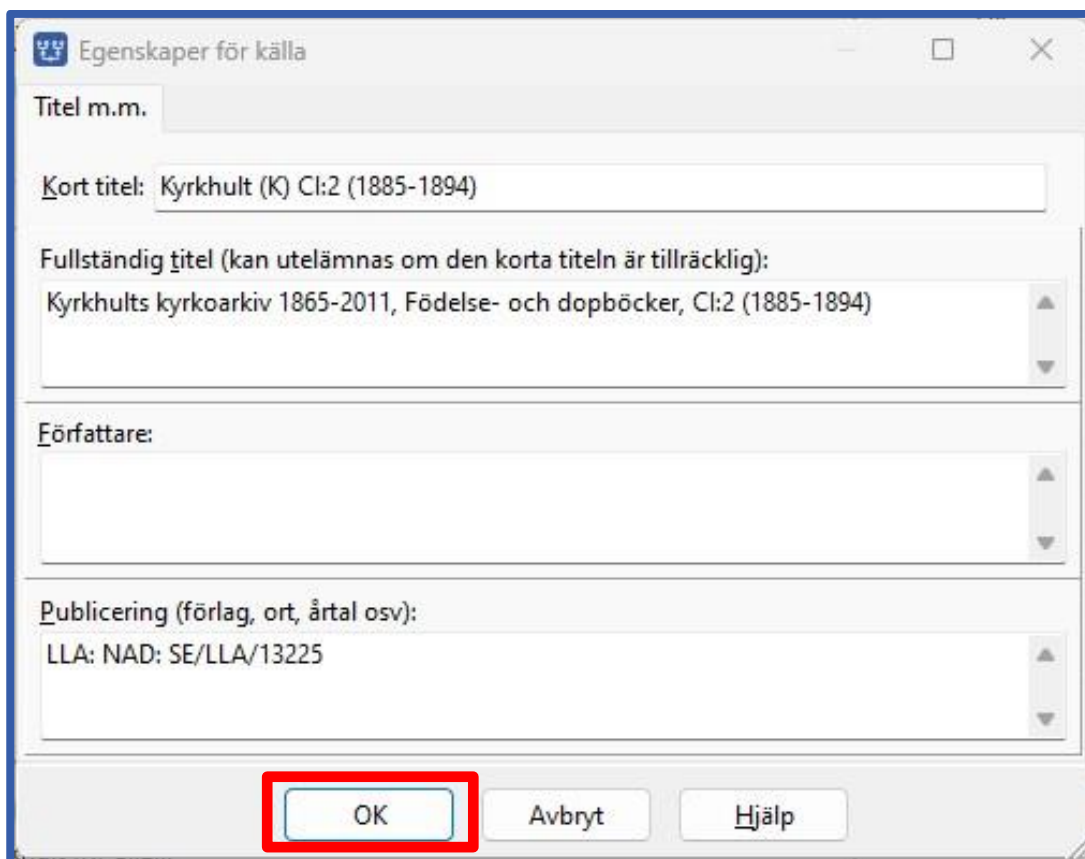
Egenskaper för källa

Titel m.m.

Kort titel: Kyrkhult (K) CI:2 (1885-1894)

Fullständig titel (kan utelämnas om den korta titeln är tillräcklig):
Kyrkhults kyrkoarkiv 1865-2011, Födelse- och dopböcker, CI:2 (1885-1894)

Författare:

Publicering (förlag, ort, årtal osv):
LLA: NAD: SE/LLA/13225

OK
Avbryt
Hjälp